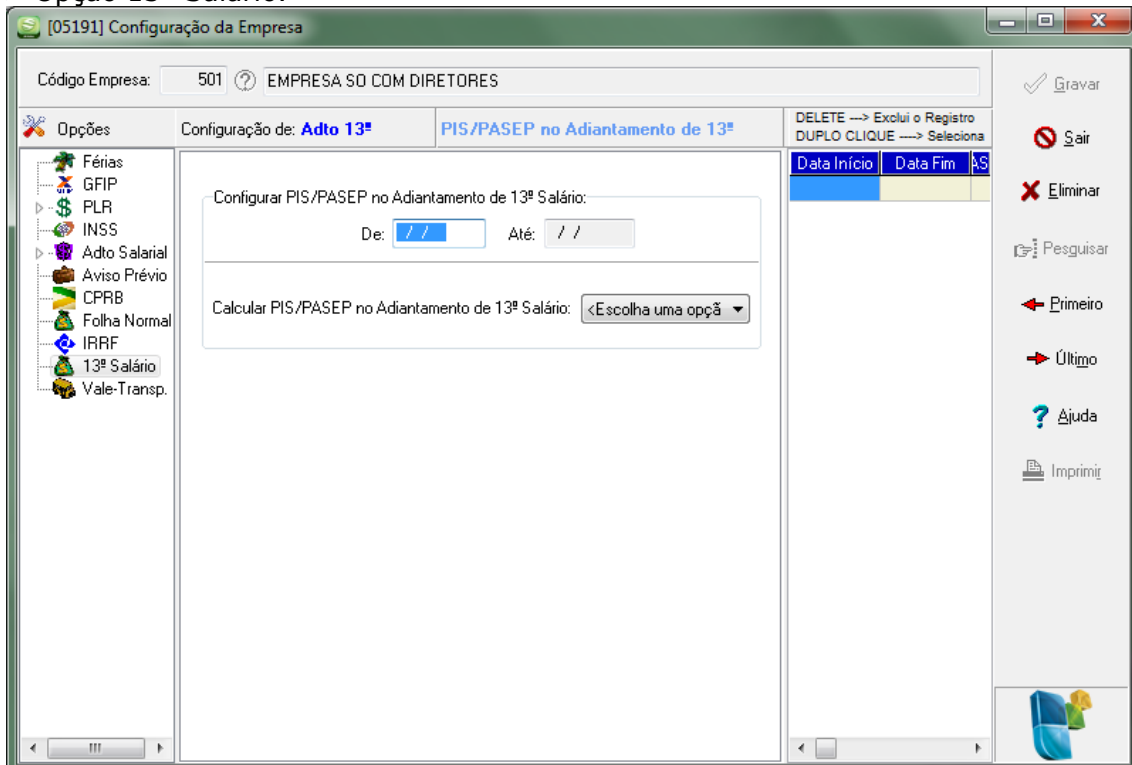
[05191] Configuração da Empresa

Código Empresa: 501 EMPRESA SO COM DIRETORES

Gravar

Opções

Configuração de: Adto 13º

PIS/PASEP no Adiantamento de 13º

DELETE ---> Exclui o Registro
DUPLO CLIQUE ---> Seleciona

Sair

Férias
GFIP
PLR
INSS
Adto Salarial
Aviso Prévio
CPRB
Folha Normal
IRRF
13º Salário
Vale-Transp.

Configurar PIS/PASEP no Adiantamento de 13º Salário:

De: / /

Até: / /

Calcular PIS/PASEP no Adiantamento de 13º Salário: <Escolha uma opçã

| Data Início | Data Fim | AS |
|---|---|---|
| | | |

Eliminar

Pesquisar

Primeiro

Último

Ajuda

Imprimir